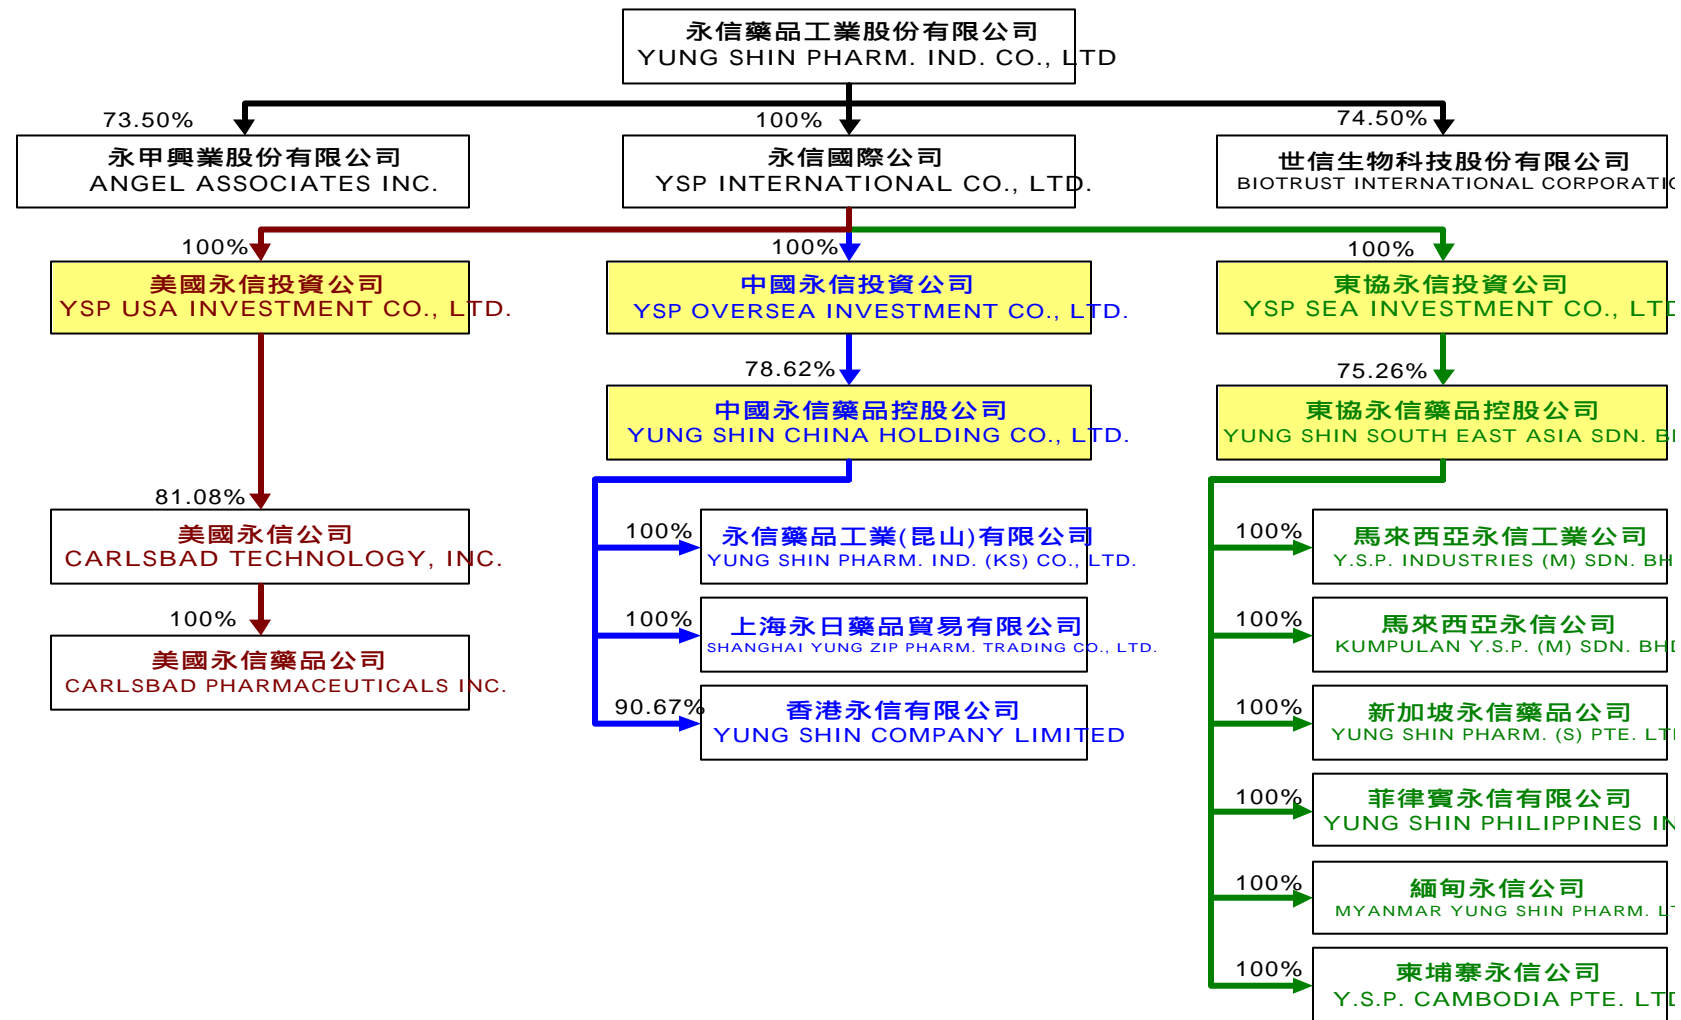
永信藥品工業股份有限公司
YUNG SHIN PHARM. IND. CO., LTD

73.50%
永甲興業股份有限公司
ANGEL ASSOCIATES INC.

100%
永信國際公司
YSP INTERNATIONAL CO., LTD.

74.50%
世信生物科技股份有限公司
BIOTRUST INTERNATIONAL CORPORATI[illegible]

100%
美國永信投資公司
YSP USA INVESTMENT CO., LTD.

100%
中國永信投資公司
YSP OVERSEA INVESTMENT CO., LTD.

100%
東協永信投資公司
YSP SEA INVESTMENT CO., LT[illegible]

78.62%
中國永信藥品控股公司
YUNG SHIN CHINA HOLDING CO., LTD.

75.26%
東協永信藥品控股公司
YUNG SHIN SOUTH EAST ASIA SDN. B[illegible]

81.08%
美國永信公司
CARLSBAD TECHNOLOGY, INC.

100%
美國永信藥品公司
CARLSBAD PHARMACEUTICALS INC.

100%
永信藥品工業(昆山)有限公司
YUNG SHIN PHARM. IND. (KS) CO., LTD.

100%
上海永日藥品貿易有限公司
SHANGHAI YUNG ZIP PHARM. TRADING CO., LTD.

90.67%
香港永信有限公司
YUNG SHIN COMPANY LIMITED

100%
馬來西亞永信工業公司
Y.S.P. INDUSTRIES (M) SDN. BH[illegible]

100%
馬來西亞永信公司
KUMPULAN Y.S.P. (M) SDN. BH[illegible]

100%
新加坡永信藥品公司
YUNG SHIN PHARM. (S) PTE. LT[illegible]

100%
菲律賓永信有限公司
YUNG SHIN PHILIPPINES I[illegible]

100%
緬甸永信公司
MYANMAR YUNG SHIN PHARM. L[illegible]

100%
柬埔寨永信公司
Y.S.P. CAMBODIA PTE. LT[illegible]